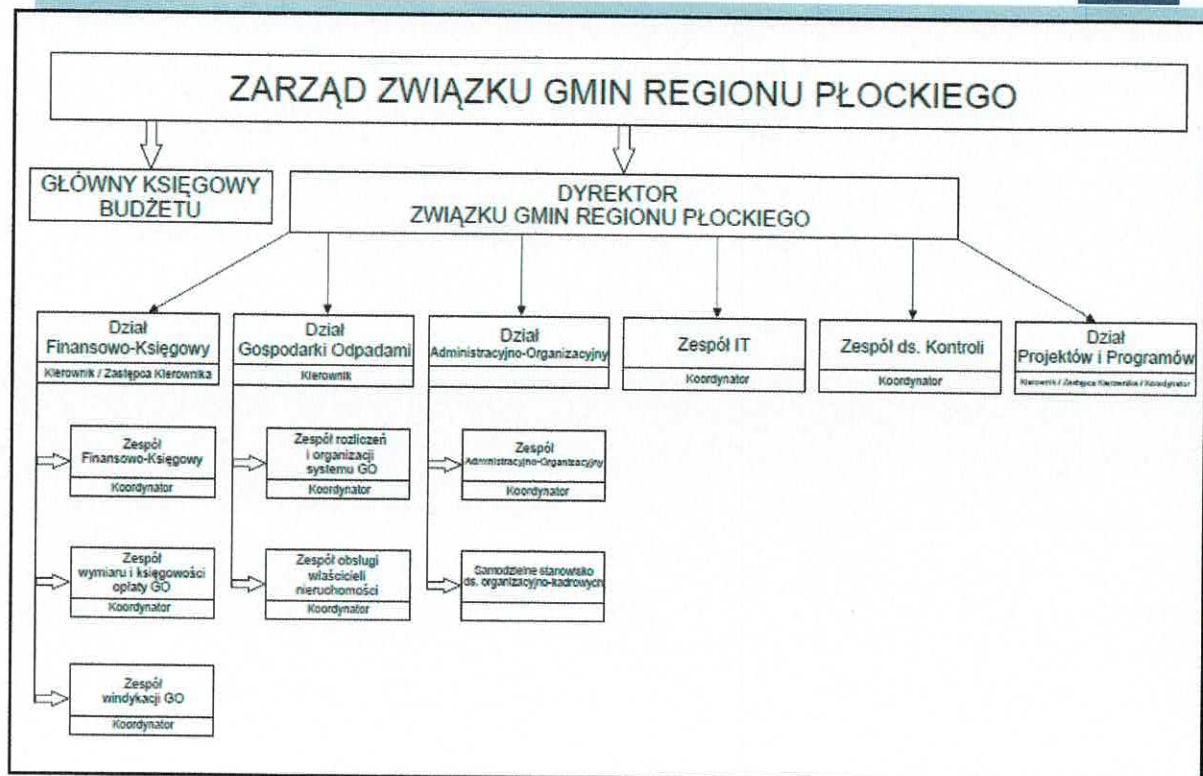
ZARZĄD ZWIĄZKU GMIN REGIONU PŁOCKIEGO

GŁÓWNY KSIĘGOWY BUDŻETU

DYREKTOR ZWIĄZKU GMIN REGIONU PŁOCKIEGO

Dział Finansowo-Księgowy
Kierownik / Zastępca Kierownika

Zespół Finansowo-Księgowy
Koordynator

Zespół wymiaru i księgowości opłaty GO
Koordynator

Zespół windykacji GO
Koordynator

Dział Gospodarki Odpadami
Kierownik

Zespół rozliczeń i organizacji systemu GO
Koordynator

Zespół obsługi właścicieli nieruchomości
Koordynator

Dział Administracyjno-Organizacyjny

Zespół Administracyjno-Organizacyjny
Koordynator

Samodzielne stanowisko ds. organizacyjno-kadrowych

Zespół IT
Koordynator

Zespół ds. Kontroli
Koordynator

Dział Projektów i Programów
Kierownik / Zastępca Kierownika / Koordynator